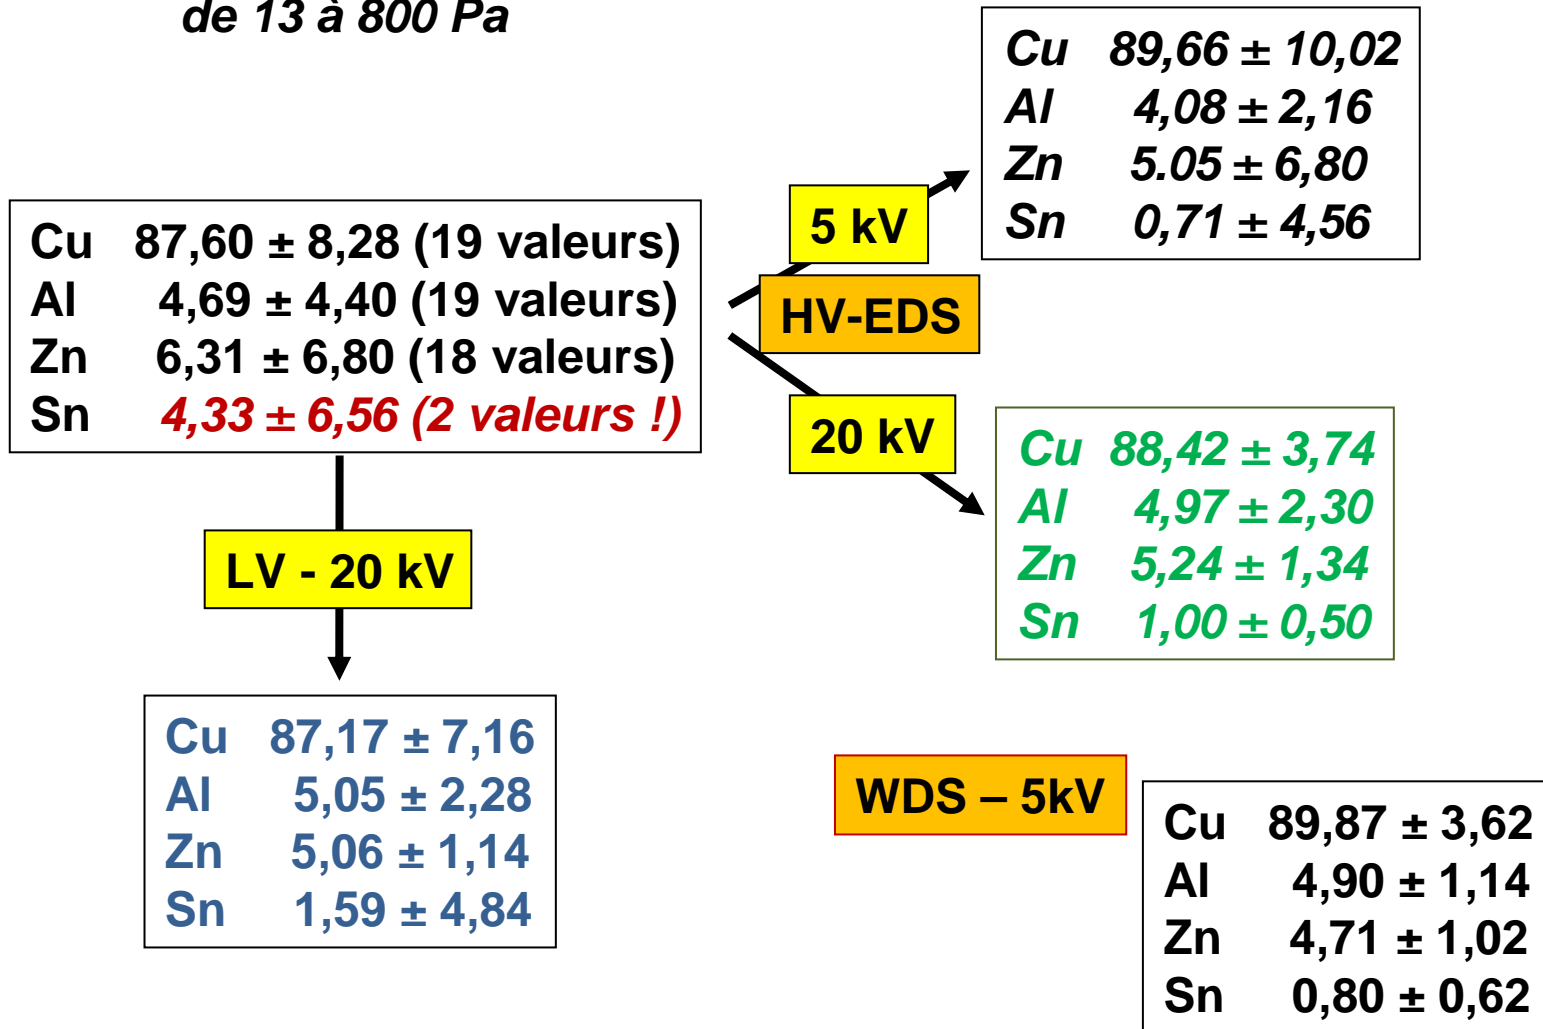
de 13 à 800 Pa

Cu 87,60 ± 8,28 (19 valeurs)
Al 4,69 ± 4,40 (19 valeurs)
Zn 6,31 ± 6,80 (18 valeurs)
Sn 4,33 ± 6,56 (2 valeurs !)

5 kV

HV-EDS

20 kV

Cu 89,66 ± 10,02
Al 4,08 ± 2,16
Zn 5.05 ± 6,80
Sn 0,71 ± 4,56

Cu 88,42 ± 3,74
Al 4,97 ± 2,30
Zn 5,24 ± 1,34
Sn 1,00 ± 0,50

LV - 20 kV

Cu 87,17 ± 7,16
Al 5,05 ± 2,28
Zn 5,06 ± 1,14
Sn 1,59 ± 4,84

WDS – 5kV

Cu 89,87 ± 3,62
Al 4,90 ± 1,14
Zn 4,71 ± 1,02
Sn 0,80 ± 0,62